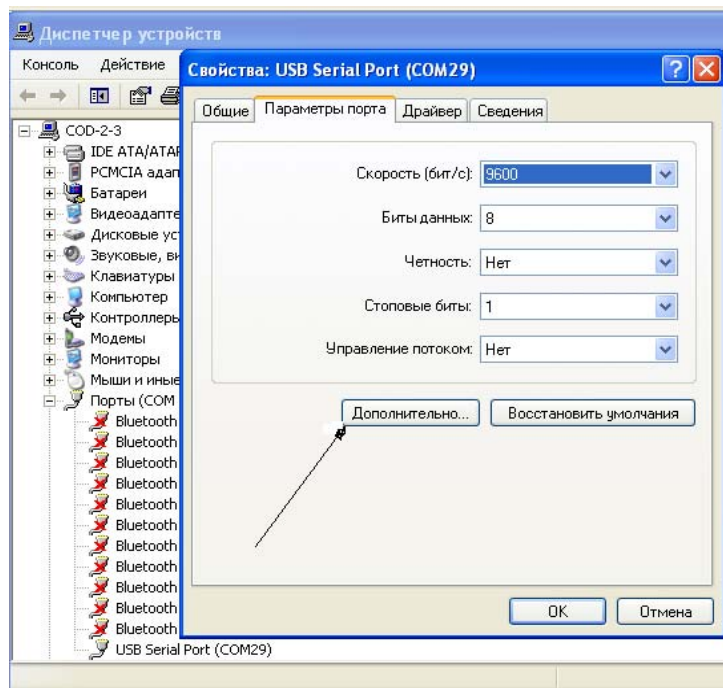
Диспетчер устройств

Консоль Действие

COD-2-3
IDE ATA/ATAP
PCMCIA адап
Батареи
Видеоадапте
Дисковые ус
Звуковые, ви
Клавиатуры
Компьютер
Контроллеры
Модемы
Мониторы
Мыши и иные
Порты (COM
Bluetooth
Bluetooth
Bluetooth
Bluetooth
Bluetooth
Bluetooth
Bluetooth
Bluetooth
Bluetooth
Bluetooth
Bluetooth
USB Serial Port (COM29)

Свойства: USB Serial Port (COM29)

Общие | Параметры порта | Драйвер | Сведения

Скорость (бит/с): 9600

Биты данных: 8

Четность: Нет

Стоповые биты: 1

Управление потоком: Нет

Дополнительно... | Восстановить умолчания

OK | Отмена